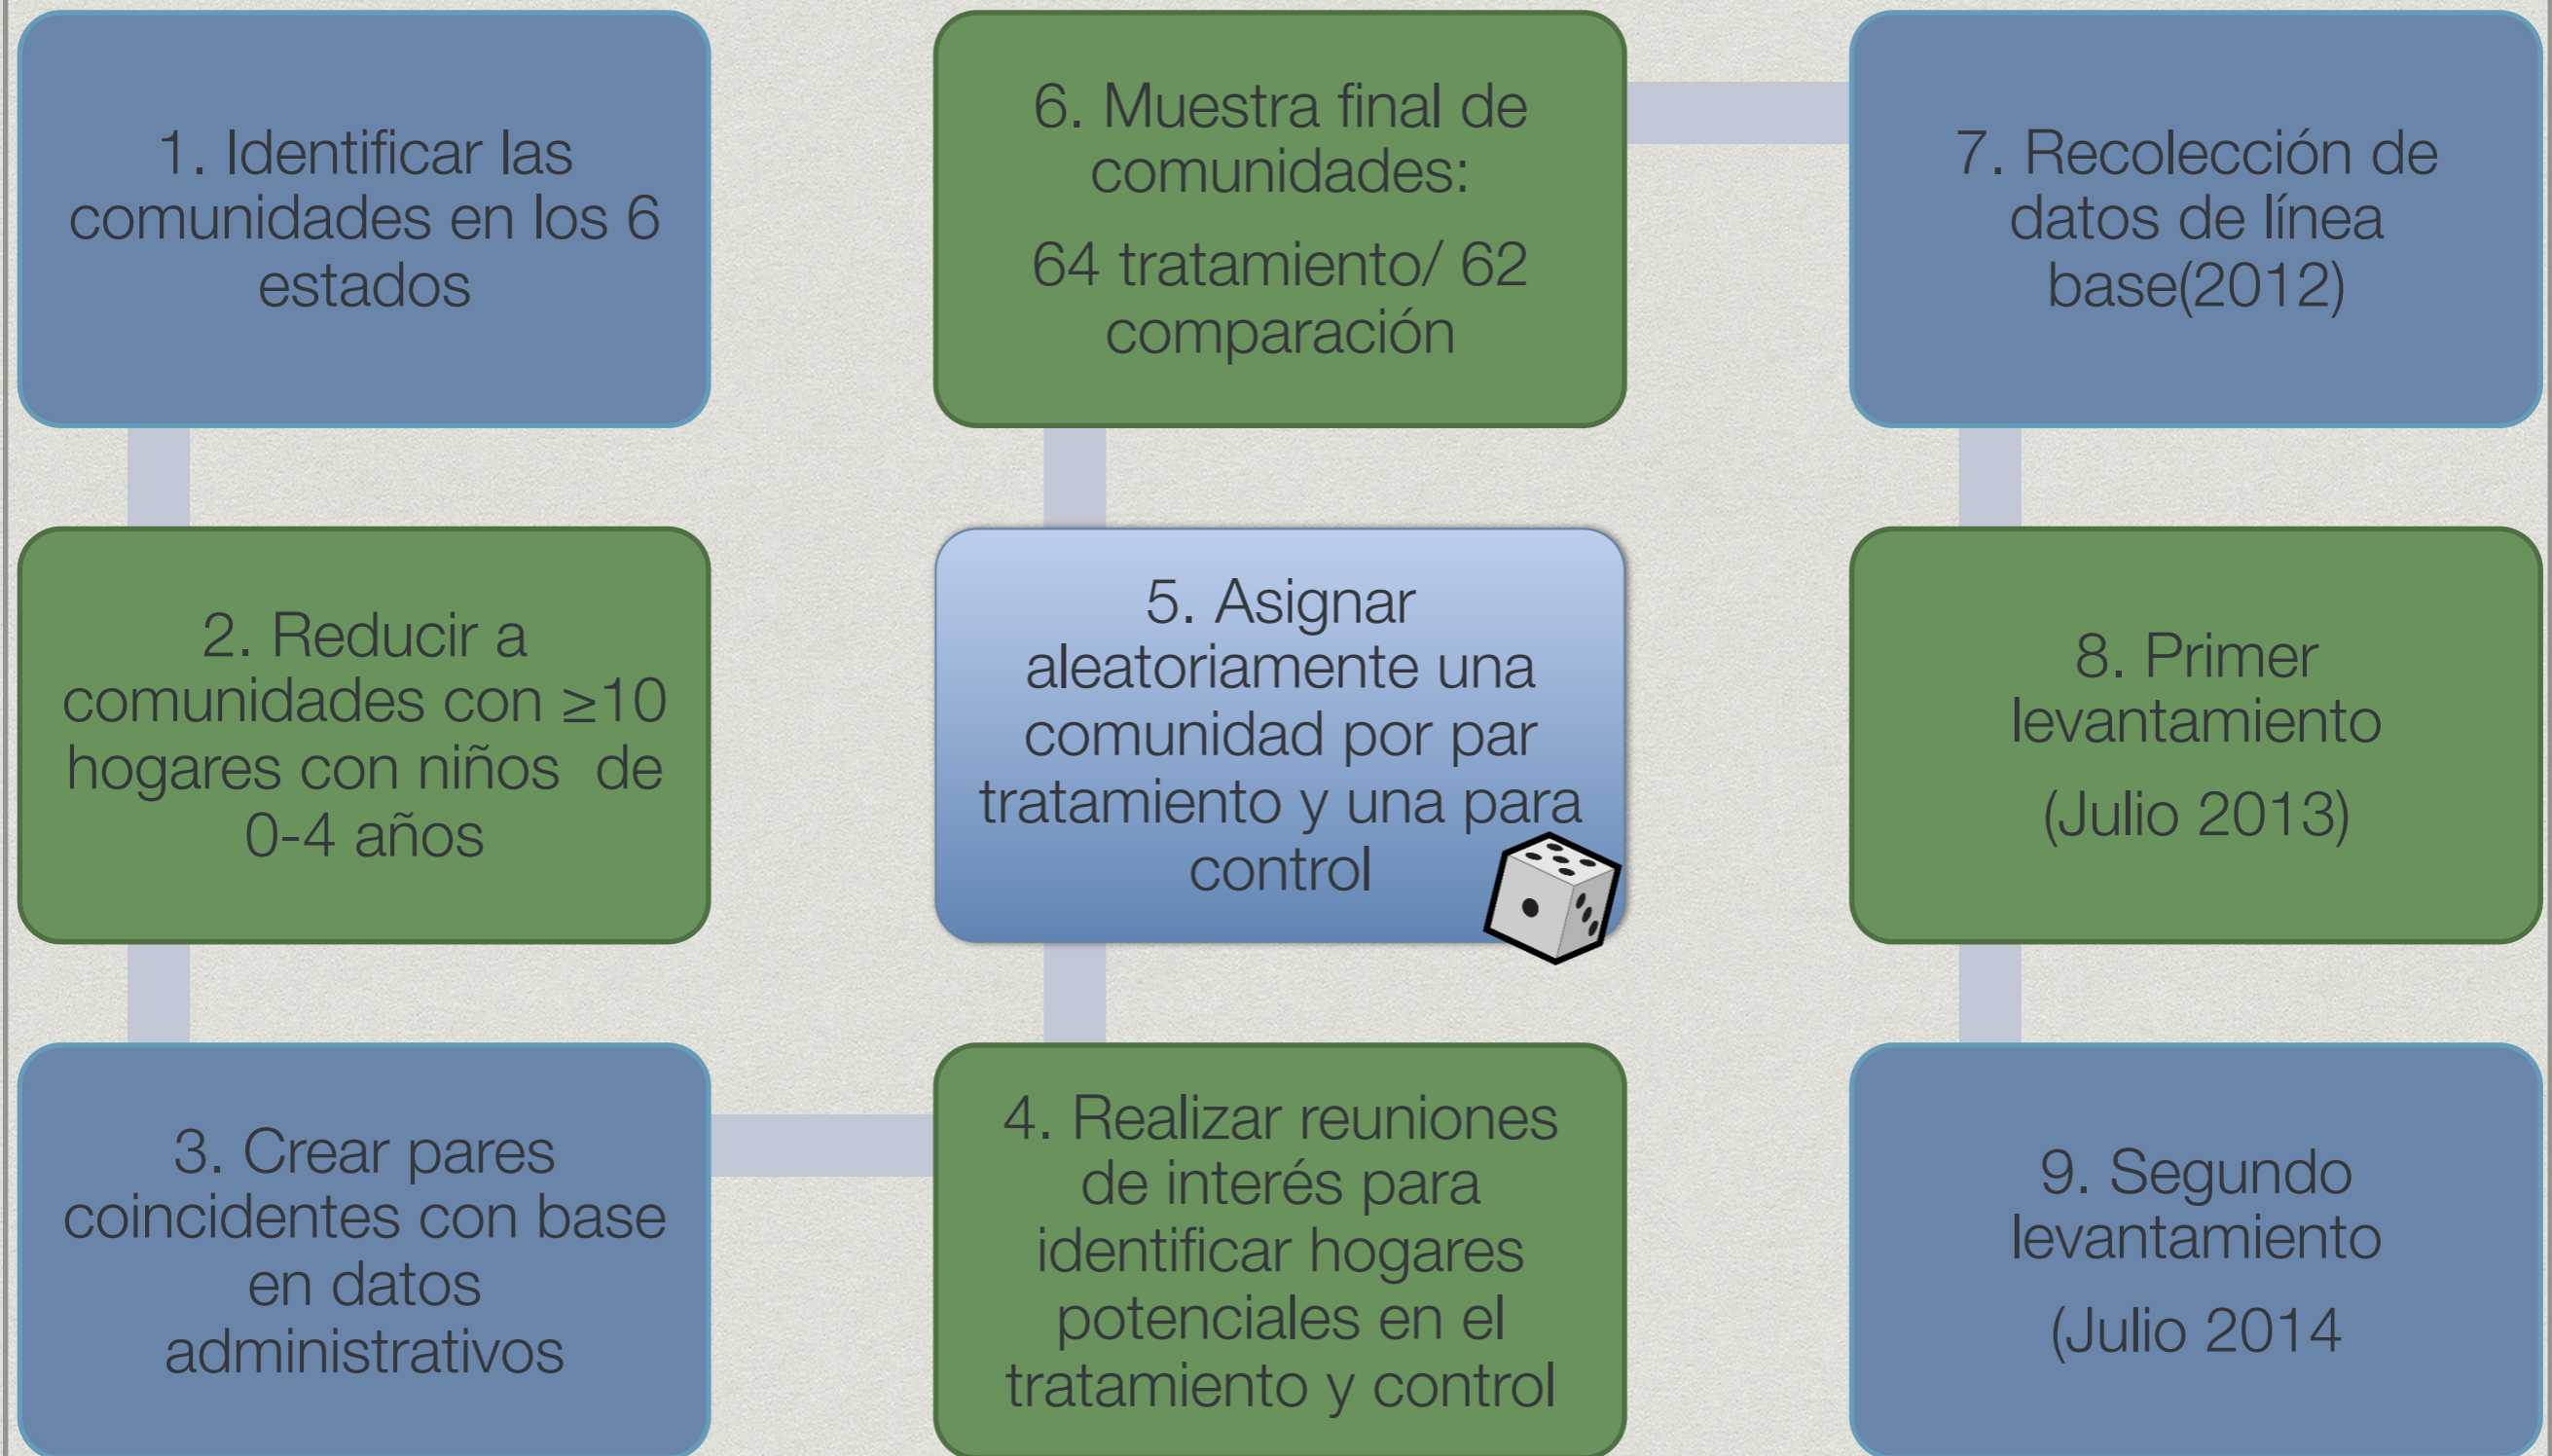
1. Identificar las comunidades en los 6 estados

2. Reducir a comunidades con $\geq$10 hogares con niños de 0-4 años

3. Crear pares coincidentes con base en datos administrativos

4. Realizar reuniones de interés para identificar hogares potenciales en el tratamiento y control

5. Asignar aleatoriamente una comunidad por par tratamiento y una para control

6. Muestra final de comunidades:

64 tratamiento/ 62 comparación

7. Recolección de datos de línea base(2012)

8. Primer levantamiento

(Julio 2013)

9. Segundo levantamiento

(Julio 2014